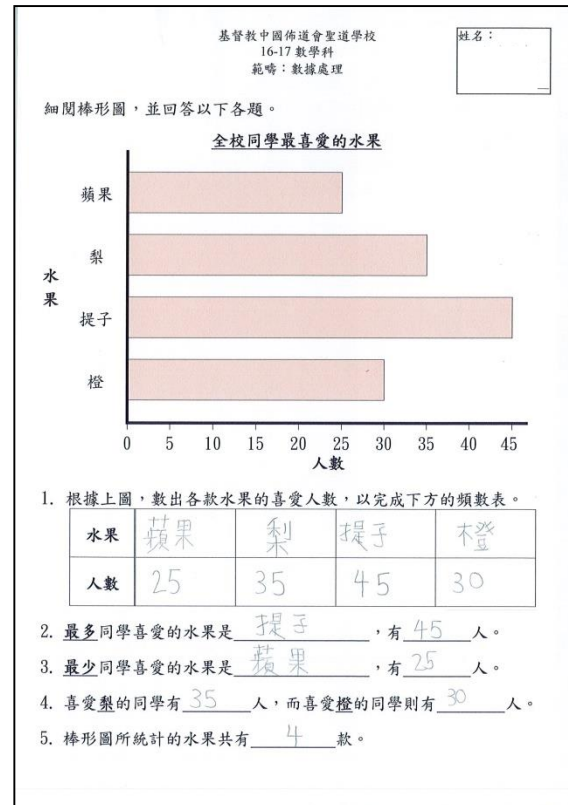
基督教中國佈道會聖道學校
16-17 數學科
範疇：數據處理

姓名：

細閱棒形圖，並回答以下各題。

全校同學最喜愛的水果

水果

蘋果
梨
提子
橙

0 5 10 15 20 25 30 35 40 45
人數

1. 根據上圖，數出各款水果的喜愛人數，以完成下方的頻數表。

| 水果 | 蘋果 | 梨 | 提子 | 橙 |
|---|---|---|---|---|
| 人數 | 25 | 35 | 45 | 30 |

2. 最多同學喜愛的水果是 提子 ，有 45 人。
3. 最少同學喜愛的水果是 蘋果 ，有 25 人。
4. 喜愛梨的同學有 35 人，而喜愛橙的同學則有 30 人。
5. 棒形圖所統計的水果共有 4 款。